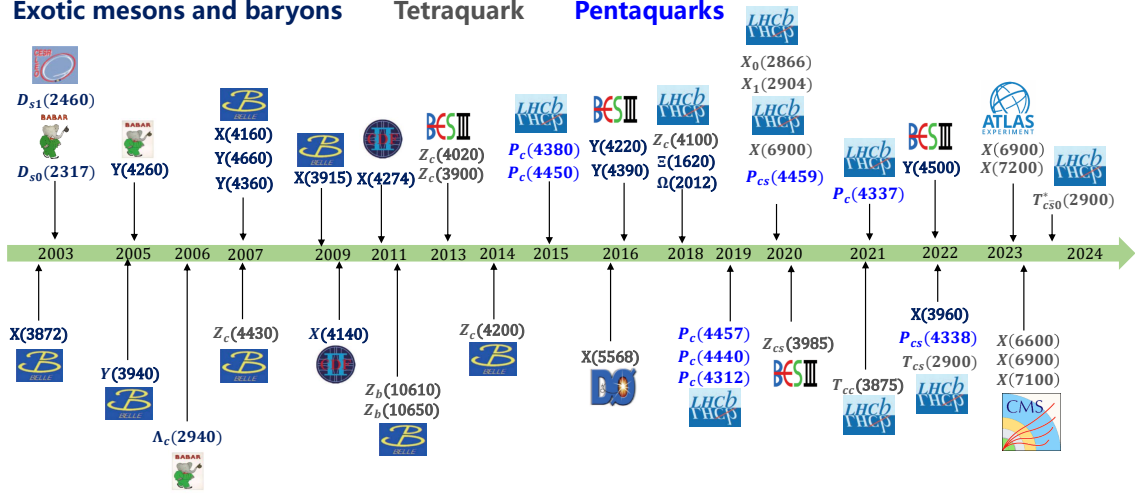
Exotic mesons and baryons Tetraquark Pentaquarks

CLEO
$D_{s1}(2460)$
BABAR
$D_{s0}(2317)$

Y(4260)

X(4160)
Y(4660)
Y(4360)

X(3915)

X(4274)

BESIII
$Z_c(4020)$
$Z_c(3900)$

LHCb
$P_c(4380)$
$P_c(4450)$

BESIII
Y(4220)
Y(4390)

LHCb
$Z_c(4100)$
$\Xi(1620)$
$\Omega(2012)$

LHCb
$X_0(2866)$
$X_1(2904)$
LHCb
$X(6900)$
$P_{cs}(4459)$

LHCb
$P_c(4337)$

BESIII
Y(4500)

ATLAS EXPERIMENT
$X(6900)$
$X(7200)$

LHCb
$T^*_{c\bar{s}0}(2900)$

2003 2005 2006 2007 2009 2011 2013 2014 2015 2016 2018 2019 2020 2021 2022 2023 2024

X(3872)
BELLE

$Y(3940)$
BELLE

$\Lambda_c(2940)$
BABAR

$Z_c(4430)$
BELLE

$X(4140)$

$Z_b(10610)$
$Z_b(10650)$
BELLE

$Z_c(4200)$
BELLE

X(5568)
DØ

$P_c(4457)$
$P_c(4440)$
$P_c(4312)$
LHCb

$Z_{cs}(3985)$
BESIII

$T_{cc}(3875)$
LHCb

X(3960)
$P_{cs}(4338)$
$T_{cs}(2900)$
LHCb

$X(6600)$
$X(6900)$
$X(7100)$
CMS